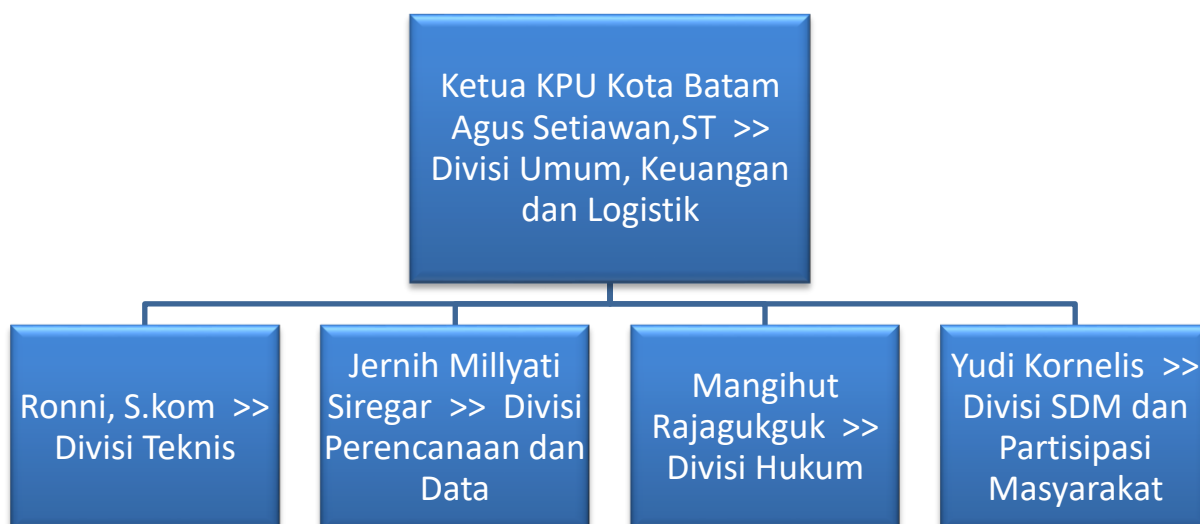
Ketua KPU Kota Batam Agus Setiawan,ST >> Divisi Umum, Keuangan dan Logistik

Ronni, S.kom >> Divisi Teknis

Jernih Millyati Siregar >> Divisi Perencanaan dan Data

Mangihut Rajagukguk >> Divisi Hukum

Yudi Kornelis >> Divisi SDM dan Partisipasi Masyarakat